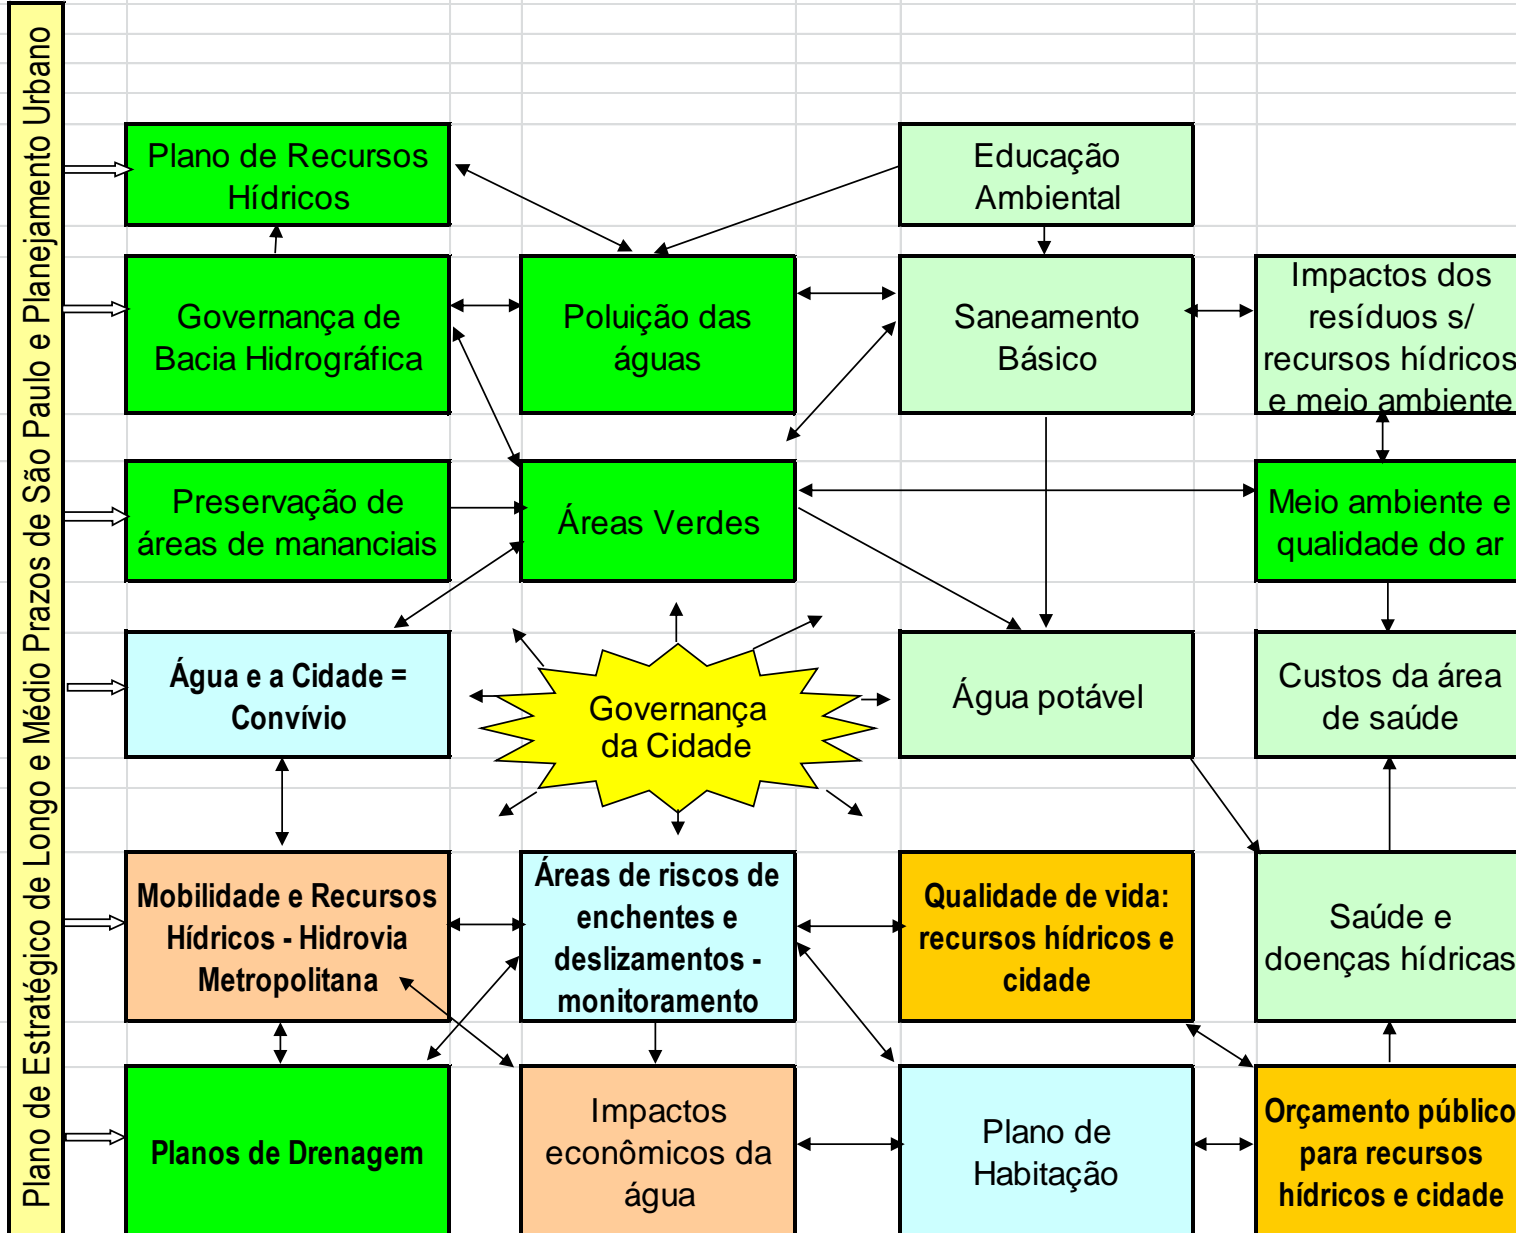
Plano de Estratégico de Longo e Médio Prazos de São Paulo e Planejamento Urbano

Plano de Recursos Hídricos

Educação Ambiental

Governança de Bacia Hidrográfica

Poluição das águas

Saneamento Básico

Impactos dos resíduos s/ recursos hídricos e meio ambiente

Preservação de áreas de mananciais

Áreas Verdes

Meio ambiente e qualidade do ar

Água e a Cidade = Convívio

Governança da Cidade

Água potável

Custos da área de saúde

Mobilidade e Recursos Hídricos - Hidrovia Metropolitana

Áreas de riscos de enchentes e deslizamentos - monitoramento

Qualidade de vida: recursos hídricos e cidade

Saúde e doenças hídricas

Planos de Drenagem

Impactos econômicos da água

Plano de Habitação

Orçamento público para recursos hídricos e cidade